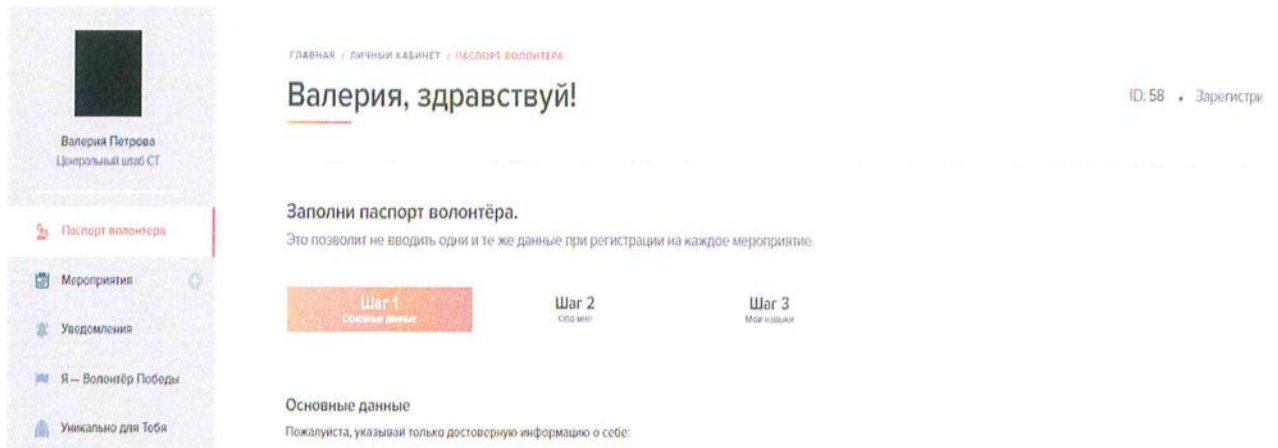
Валерия Петрова
Центральный штаб СТ

Паспорт волонтера

Мероприятия

Уведомления

Я — Волонтёр Победы

Уникально для Тебя

ГЛАВНАЯ / ЛИЧНЫЙ КАБИНЕТ / ПАСПОРТ ВОЛОНТЕРА

Валерия, здравствуй!

ID: 58 • Зарегистри

Заполни паспорт волонтёра.

Это позволит не вводить одни и те же данные при регистрации на каждое мероприятие.

Шаг 1
Основные данные

Шаг 2
Обо мне

Шаг 3
Мои навыки

Основные данные

Пожалуйста, указывай только достоверную информацию о себе: